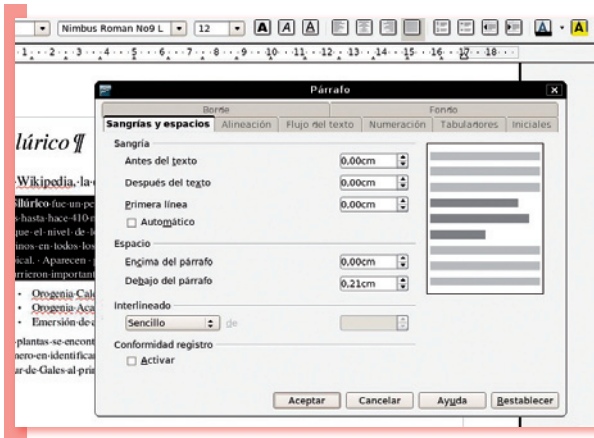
Nimbus Roman No9 L 12

·1·2·3·4·5·6·7·8·9·10·11·12·13·14·15·16·17·18

lúrico ¶

Wikipedia,·la·
Silúrico·fue·un·pe
s·hasta·hace·410·r
que·el·nivel·de·l
inos·en·todos·lo
ical.·Aparecen·
rrieron·important

• Orogenia·Cal
• Orogenia·Aca
• Emersión·de·

·plantas·se·encont
nero·en·identifica
ar·de·Gales·al·prin

Párrafo

Borde
Fondo
Sangrías y espacios
Alineación
Flujo del texto
Numeración
Tabuladores
Iniciales

Sangría
Antes del texto 0,00cm
Después del texto 0,00cm
Primera línea 0,00cm
Automático

Espacio
Encima del párrafo 0,00cm
Debajo del párrafo 0,21cm

Interlineado
Sencillo de

Conformidad registro
Activar

Aceptar
Cancelar
Ayuda
Restablecer